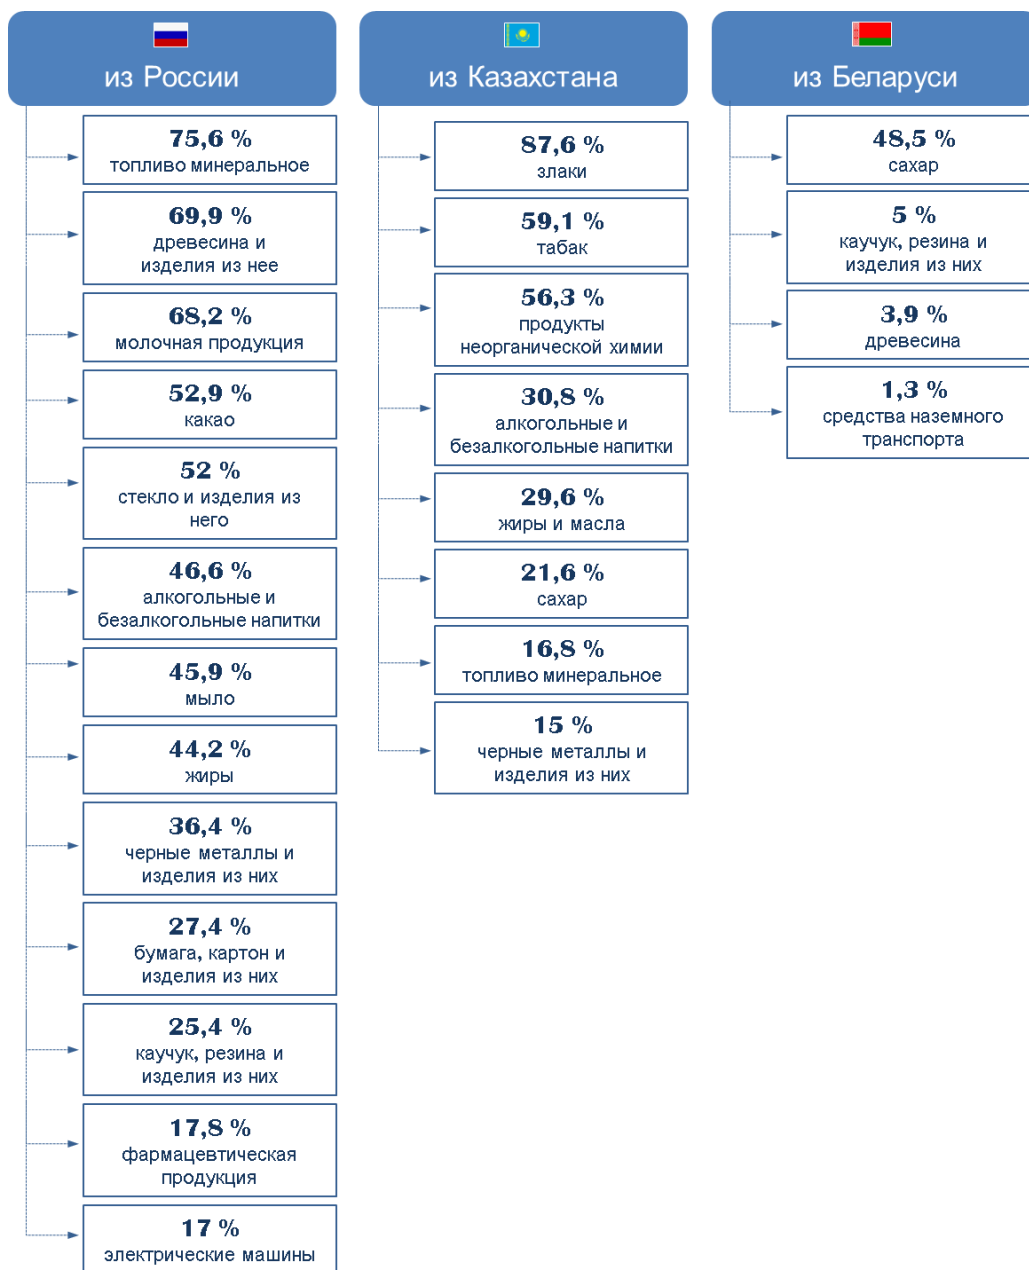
из России

75,6 %
топливо минеральное

69,9 %
древесина и изделия из нее

68,2 %
молочная продукция

52,9 %
какао

52 %
стекло и изделия из него

46,6 %
алкогольные и безалкогольные напитки

45,9 %
мыло

44,2 %
жиры

36,4 %
черные металлы и изделия из них

27,4 %
бумага, картон и изделия из них

25,4 %
каучук, резина и изделия из них

17,8 %
фармацевтическая продукция

17 %
электрические машины

из Казахстана

87,6 %
злаки

59,1 %
табак

56,3 %
продукты неорганической химии

30,8 %
алкогольные и безалкогольные напитки

29,6 %
жиры и масла

21,6 %
сахар

16,8 %
топливо минеральное

15 %
черные металлы и изделия из них

из Беларуси

48,5 %
сахар

5 %
каучук, резина и изделия из них

3,9 %
древесина

1,3 %
средства наземного транспорта